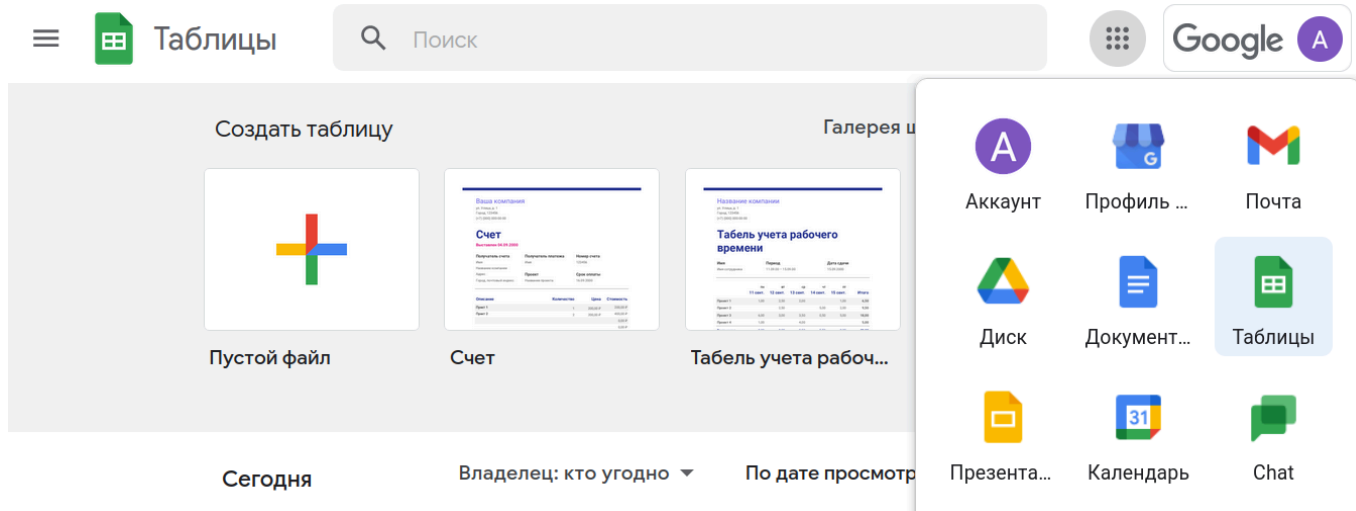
Таблицы

Поиск

Google A

Создать таблицу

Галерея ш

Пустой файл

Ваша компания

Счет

Счет

Название компании

Табель учета рабочего времени

Табель учета рабоч...

A

Аккаунт

Профиль ...

Почта

Диск

Документ...

Таблицы

Презента...

31

Календарь

Chat

Сегодня

Владелец: кто угодно

По дате просмотр